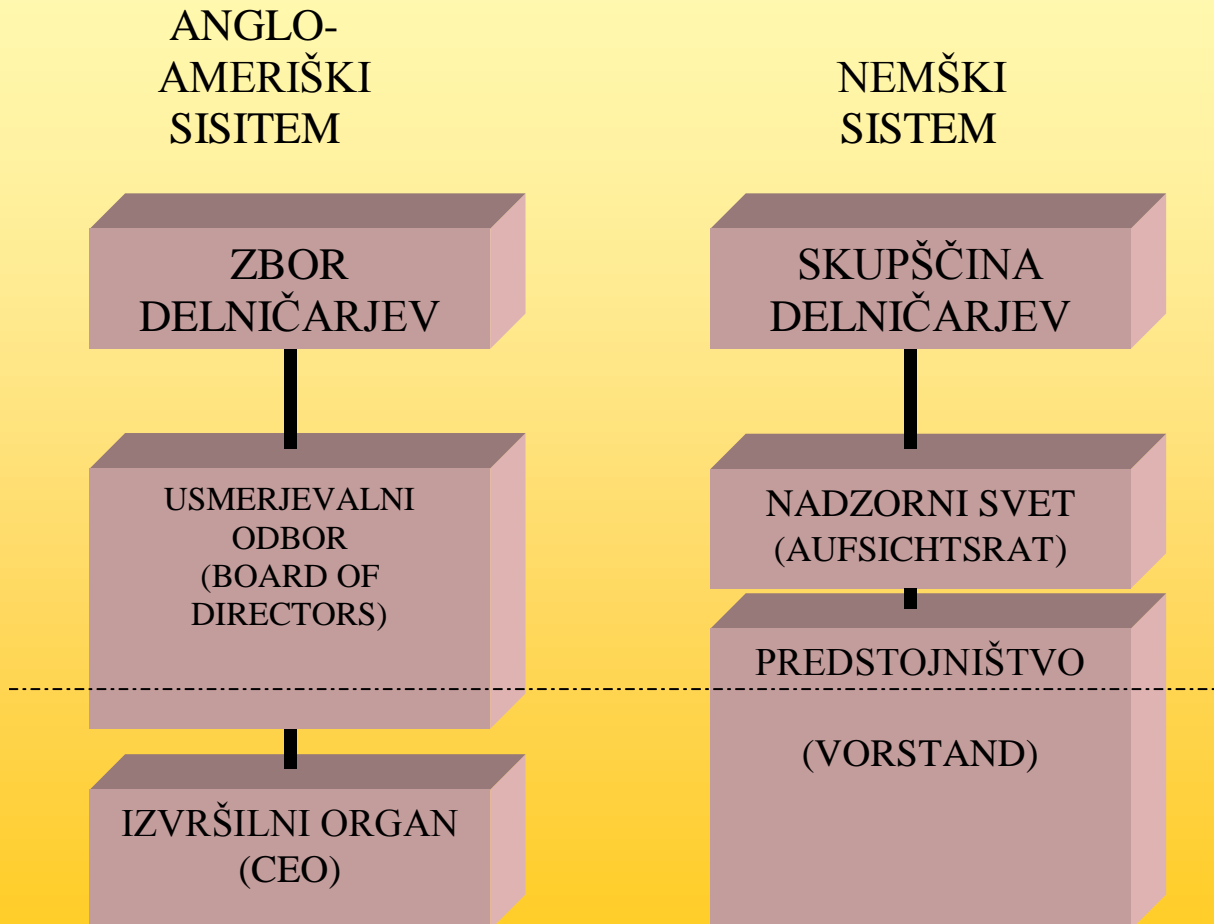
ANGLO-AMERIŠKI SISITEM

ZBOR DELNIČARJEV

USMERJEVALNI ODBOR (BOARD OF DIRECTORS)

IZVRŠILNI ORGAN (CEO)

NEMŠKI SISTEM

SKUPŠČINA DELNIČARJEV

NADZORNI SVET (AUFSICHTSRAT)

PREDSTOJNIŠTVO

(VORSTAND)